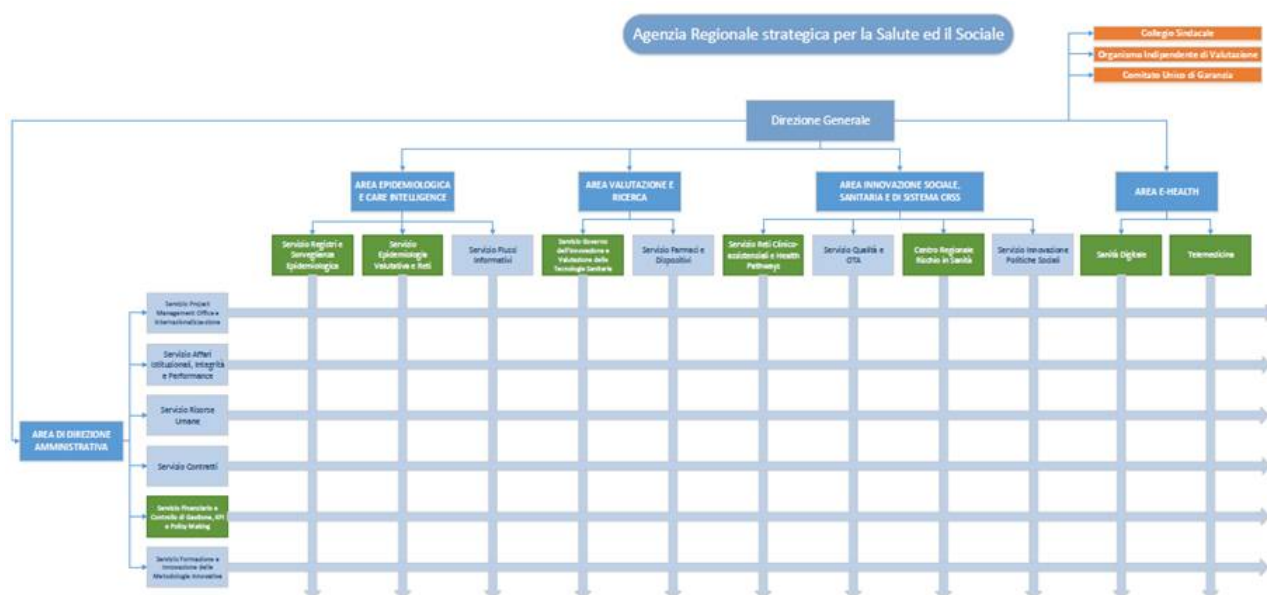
Agenzia Regionale strategica per la Salute ed il Sociale

Collegio Sindacale
Organismo Indipendente di Valutazione
Comitato Unico di Garanzia

Direzione Generale

AREA EPIDEMIOLOGICA E CARE INTELLIGENCE

AREA VALUTAZIONE E RICERCA

AREA INNOVAZIONE SOCIALE, SANITARIA E DI SISTEMA CRSS

AREA E-HEALTH

Servizio Registri e Sorveglianza Epidemiologica

Servizio Epidemiologia Valutativa e Reti

Servizio Flussi Informativi

Servizio Governo dell'Innovazione e Valutazione delle Tecnologie Sanitarie

Servizio Farmaci e Dispositivi

Servizio Reti Clinico-assistenziali e Health Pathways

Servizio Qualità e OTA

Centro Regionale Rischio in Sanità

Servizio Innovazione Politiche Sociali

Sanità Digitale

Telemedicina

AREA DI DIREZIONE AMMINISTRATIVA

Servizio Project Management Office e Internazionalizzazione

Servizio Affari Istituzionali, Integrità e Performance

Servizio Risorse Umane

Servizio Contratti

Servizio Finanziario e Controllo di Gestione, KPI e Policy Making

Servizio Formazione e Innovazione delle Metodologie Innovative